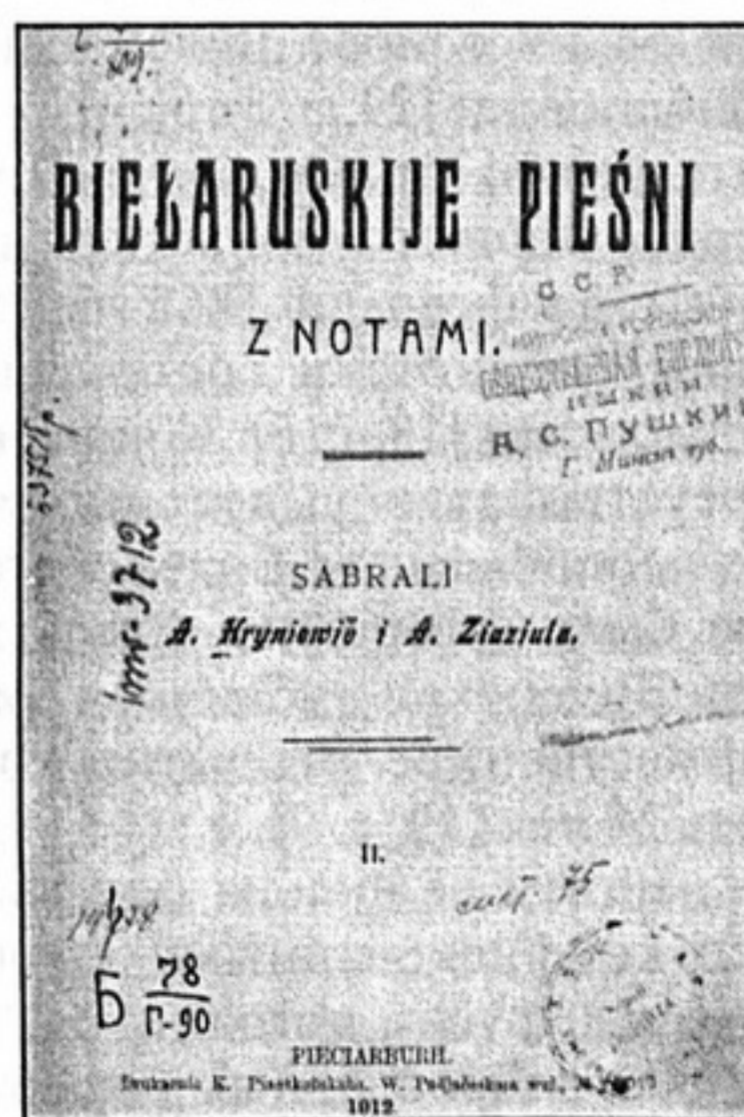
BIEŁARUSKIJE PIEŚNI

Z NOTAMI.

С С Р
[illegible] БИБЛИОТЕКА
ИМЕНИ
А. С. ПУШКИ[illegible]
г. Минск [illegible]

SABRALI
A. Kryniewič i A. Ziaziula.

II.

Б $\frac{78}{Г-90}$

PIECIARBURH.
Drukarnia K. Piestkofskaha. W. Padjaczeska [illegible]
1912